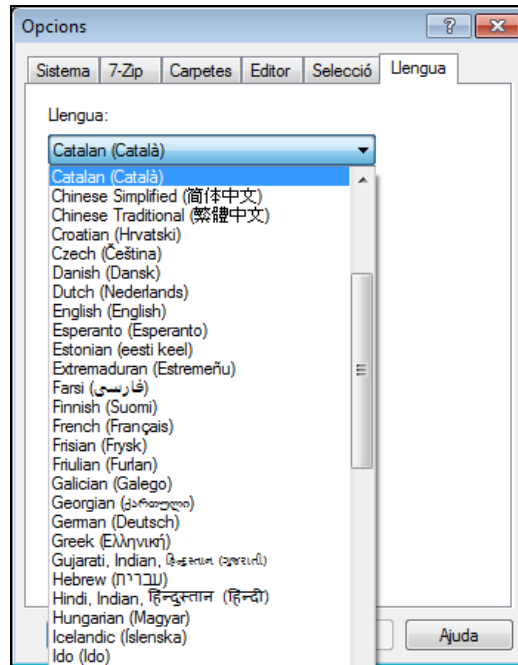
Opcions

?

Sistema
7-Zip
Carpetes
Editor
Selecció
Llengua

Llengua:

Catalan (Català)

Catalan (Català)
Chinese Simplified (简体中文)
Chinese Traditional (繁體中文)
Croatian (Hrvatski)
Czech (Čeština)
Danish (Dansk)
Dutch (Nederlands)
English (English)
Esperanto (Esperanto)
Estonian (eesti keel)
Extremaduran (Estremeñu)
Farsi (فارسی)
Finnish (Suomi)
French (Français)
Frisian (Frysk)
Friulian (Furlan)
Galician (Galego)
Georgian (ქართული)
German (Deutsch)
Greek (Ελληνική)
Gujarati, Indian, હિન્દુસ્તાન (ગુજરાતી)
Hebrew (עברית)
Hindi, Indian, हिन्दुस्तान (हिन्दी)
Hungarian (Magyar)
Icelandic (Íslenska)
Ido (Ido)

Ajuda